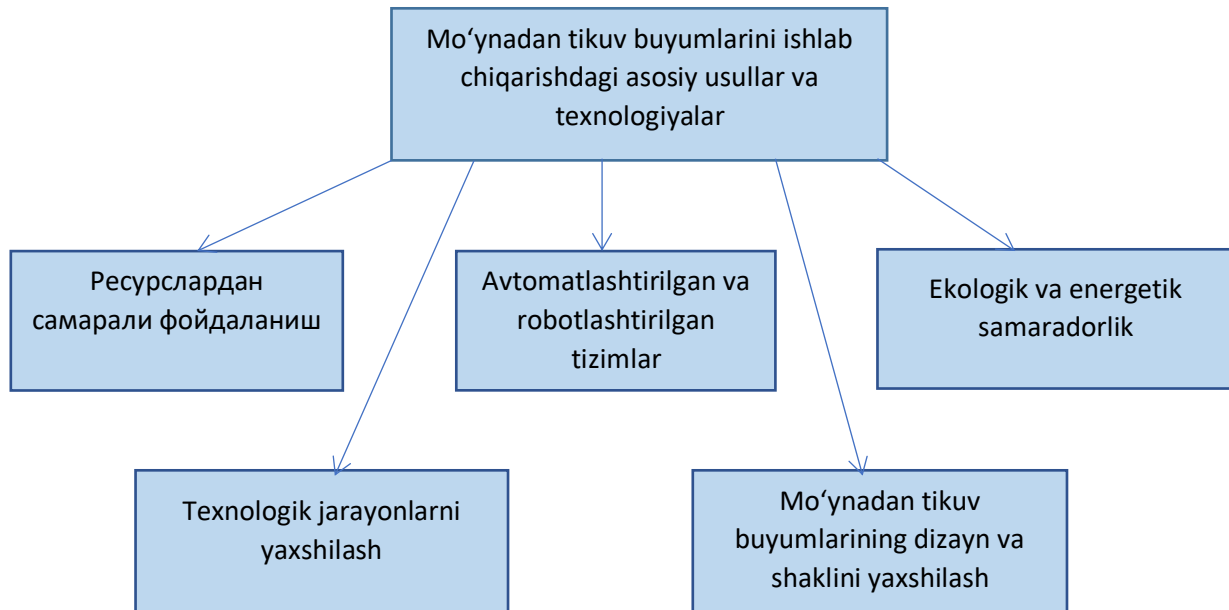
Mo‘ynadan tikuv buyumlarini ishlab chiqarishdagi asosiy usullar va texnologiyalar

Ресурслардан самарали фойдаланиш

Avtomatlashtirilgan va robotlashtirilgan tizimlar

Ekologik va energetik samaradorlik

Texnologik jarayonlarni yaxshilash

Mo‘ynadan tikuv buyumlarining dizayn va shaklini yaxshilash